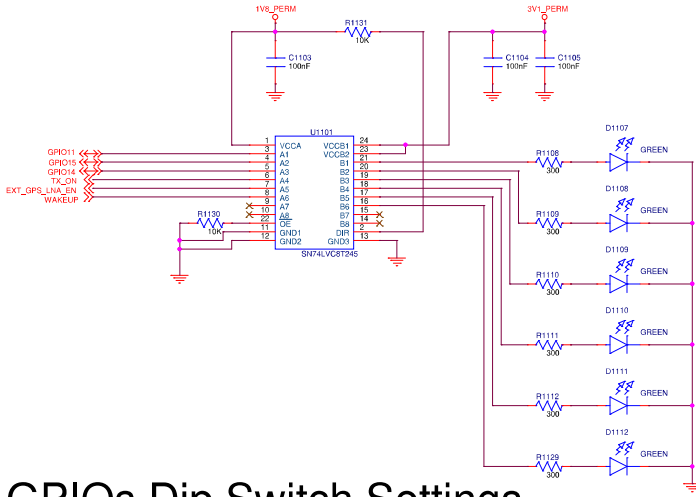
1V8_PERM
R1131
10K
3V1_PERM
C1103
100nF
C1104
100nF
C1105
100nF
U1101
1 VCCA
3 A1
4 A2
5 A3
6 A4
7 A5
8 A6
9 A7
10 A8
22 OE
11 GND1
12 GND2
24 VCCB1
23 VCCB2
21 B1
20 B2
19 B3
18 B4
17 B5
16 B6
15 B7
14 B8
2 DIR
13 GND3
SN74LVC8T245
GPIO11
GPIO15
GPIO14
TX_ON
EXT_GPS_LNA_EN
WAKEUP
R1130
10K
R1108
300
D1107
GREEN
R1109
300
D1108
GREEN
R1110
300
D1109
GREEN
R1111
300
D1110
GREEN
R1112
300
D1111
GREEN
R1129
300
D1112
GREEN
GPIOs Dip Switch Settings